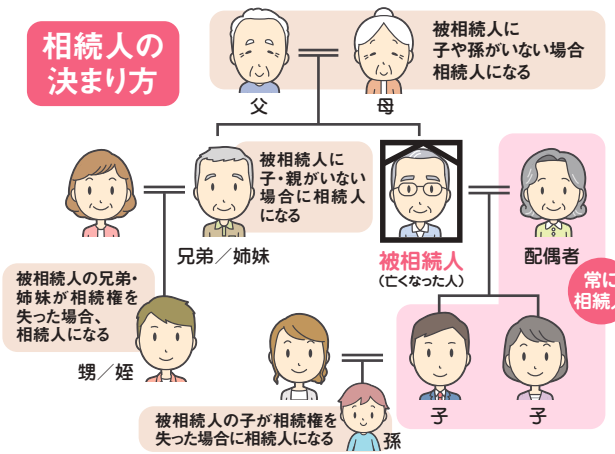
相続人の決まり方

被相続人に子や孫がいない場合相続人になる

父

母

被相続人に子・親がいない場合に相続人になる

兄弟／姉妹

被相続人

(亡くなった人)

配偶者

常に相続人

被相続人の兄弟・姉妹が相続権を失った場合、相続人になる

甥／姪

被相続人の子が相続権を失った場合に相続人になる

孫

子

子